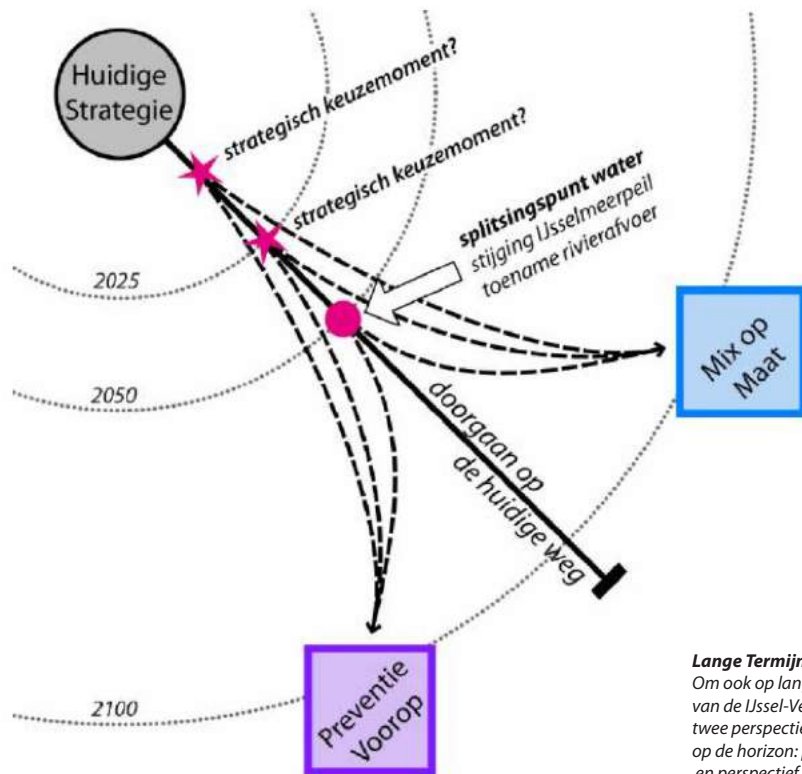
Huidige Strategie

strategisch keuzemoment?

strategisch keuzemoment?

splitsingspunt water
stijging IJsselmeerpeil
toename rivierafvoer

2025

2050

2100

Mix op Maat

doorgaan op de huidige weg

Preventie Voorop

Lange Termijn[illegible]
Om ook op lan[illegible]
van de IJssel-Ve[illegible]
twee perspectie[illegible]
op de horizon: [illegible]
en perspectief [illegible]